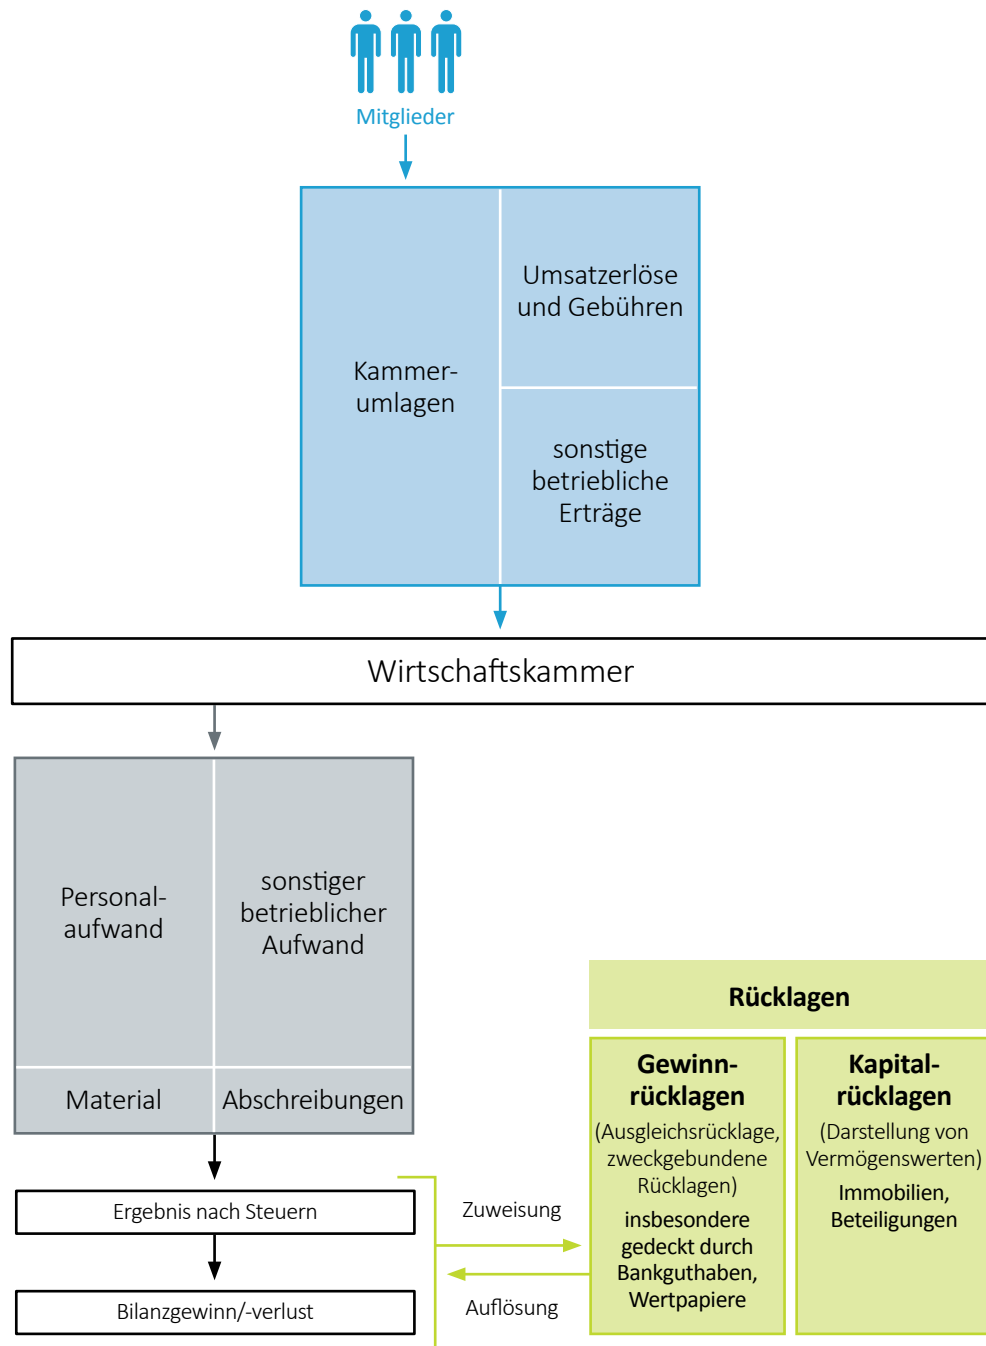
Mitglieder

Kammerumlagen

Umsatzerlöse und Gebühren

sonstige betriebliche Erträge

Wirtschaftskammer

Personalaufwand

sonstiger betrieblicher Aufwand

Material

Abschreibungen

Ergebnis nach Steuern

Bilanzgewinn/-verlust

Zuweisung

Auflösung

Rücklagen

Gewinnrücklagen
(Ausgleichsrücklage, zweckgebundene Rücklagen)
insbesondere gedeckt durch Bankguthaben, Wertpapiere

Kapitalrücklagen
(Darstellung von Vermögenswerten)
Immobilien, Beteiligungen